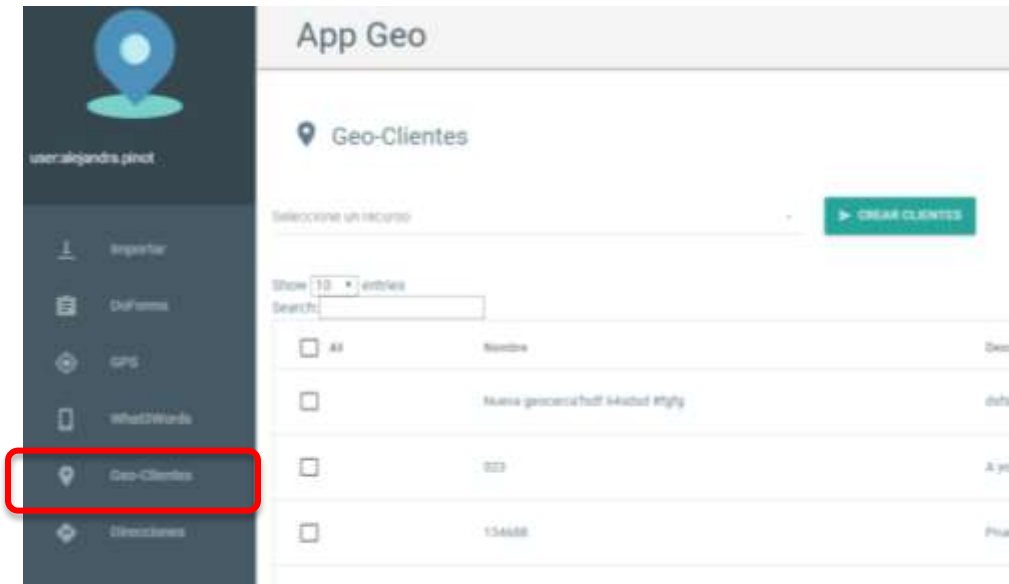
App Geo

user:alejandra.pinot

Importar

DoForms

GPS

What3Words

Geo-Clientes

Direcciones

Geo-Clientes

Seleccione un recurso

CREAR CLIENTES

Show 10 entries
Search:

| All | Nombre | Desc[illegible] |
|---|---|---|
| | Nueva geocerca'hdf 64sdsd #fgfg | dsfs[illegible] |
| | 023 | A yo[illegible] |
| | 134688 | Prue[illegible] |